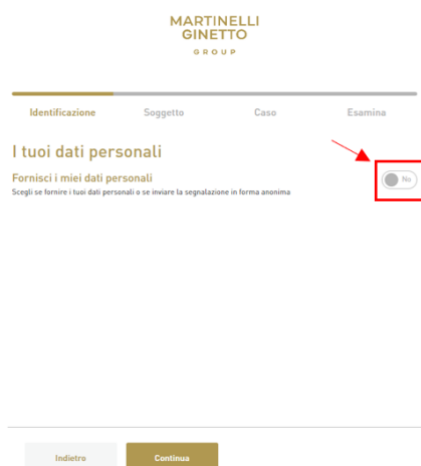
MARTINELLI
GINETTO
GROUP

Identificazione
Soggetto
Caso
Esamina

I tuoi dati personali

Fornisci i miei dati personali
Scegli se fornire i tuoi dati personali o se inviare la segnalazione in forma anonima

No

Indietro
Continua